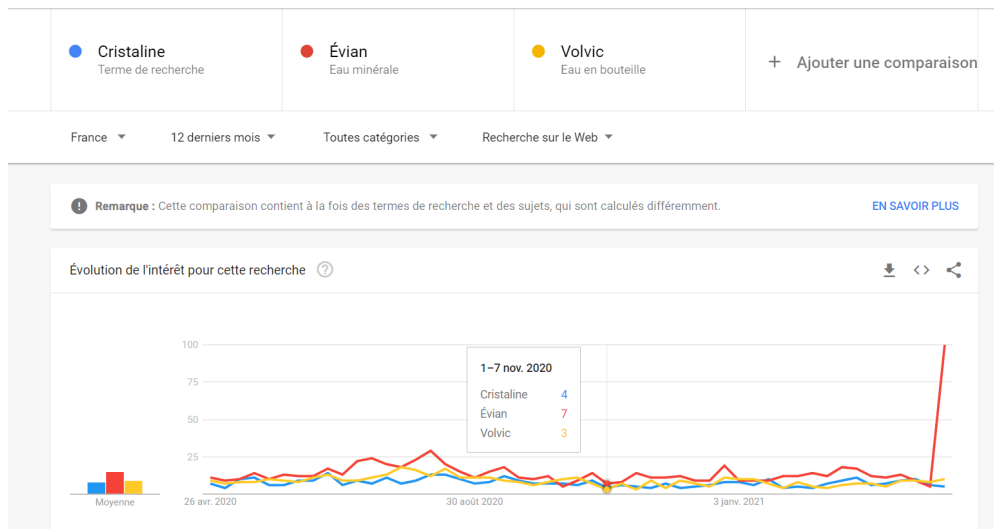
Cristaline
Terme de recherche

Évian
Eau minérale

Volvic
Eau en bouteille

+ Ajouter une comparaison

France ▾ 12 derniers mois ▾ Toutes catégories ▾ Recherche sur le Web ▾

Remarque : Cette comparaison contient à la fois des termes de recherche et des sujets, qui sont calculés différemment.

EN SAVOIR PLUS

Évolution de l'intérêt pour cette recherche

100
75
50
25

1–7 nov. 2020
Cristaline 4
Évian 7
Volvic 3

Moyenne

26 avr. 2020
30 août 2020
3 janv. 2021